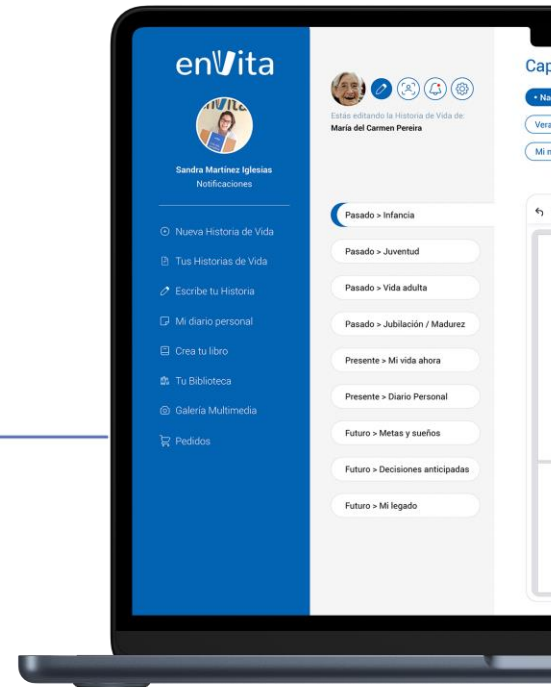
enVita

Sandra Martínez Iglesias
Notificaciones

Nueva Historia de Vida
Tus Historias de Vida
Escribe tu Historia
Mi diario personal
Crea tu libro
Tu Biblioteca
Galería Multimedia
Pedidos

Estás editando la Historia de Vida de:
María del Carmen Pereira

Pasado > Infancia
Pasado > Juventud
Pasado > Vida adulta
Pasado > Jubilación / Madurez
Presente > Mi vida ahora
Presente > Diario Personal
Futuro > Metas y sueños
Futuro > Decisiones anticipadas
Futuro > Mi legado

Cap
• Na
Vera
Mi n